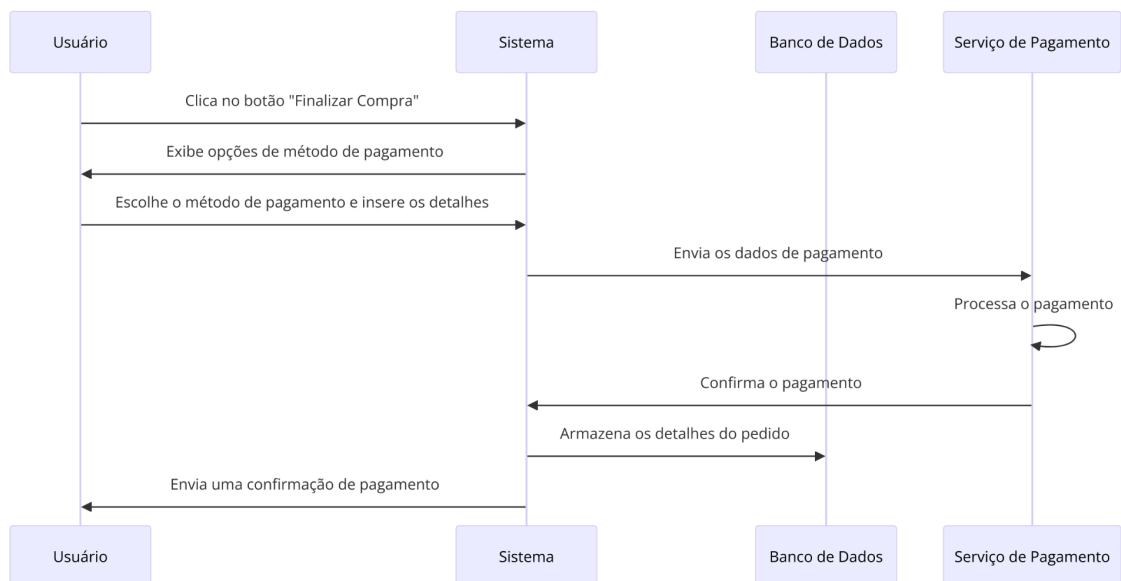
Usuário

Sistema

Banco de Dados

Serviço de Pagamento

Clica no botão "Finalizar Compra"

Exibe opções de método de pagamento

Escolhe o método de pagamento e insere os detalhes

Envia os dados de pagamento

Processa o pagamento

Confirma o pagamento

Armazena os detalhes do pedido

Envia uma confirmação de pagamento

Usuário

Sistema

Banco de Dados

Serviço de Pagamento